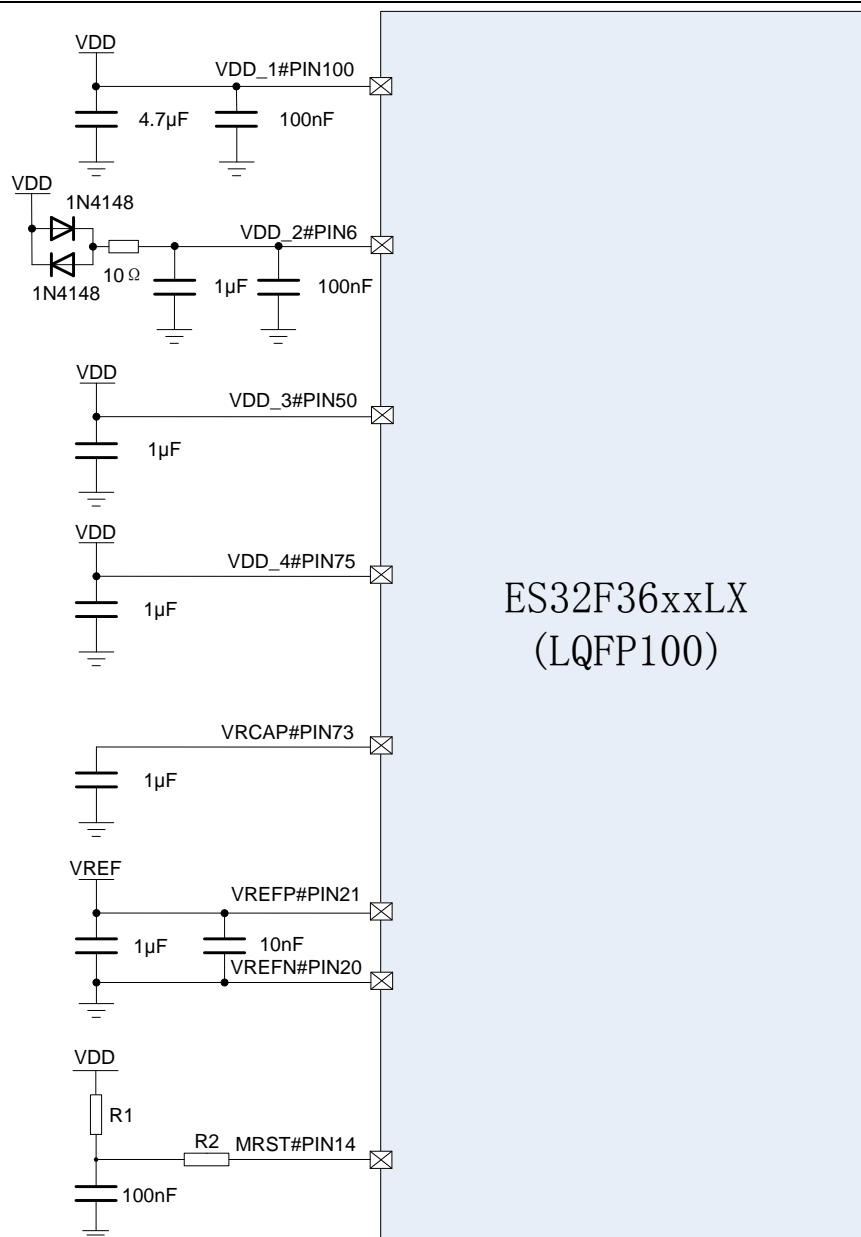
VDD
VDD_1#PIN100
4.7μF
100nF

VDD
1N4148
VDD_2#PIN6
10 Ω
1N4148
1μF
100nF

VDD
VDD_3#PIN50
1μF

VDD
VDD_4#PIN75
1μF

ES32F36xxLX
(LQFP100)

VRCAP#PIN73
1μF

VREF
VREFP#PIN21
1μF
10nF
VREFN#PIN20

VDD
R1
R2
MRST#PIN14
100nF